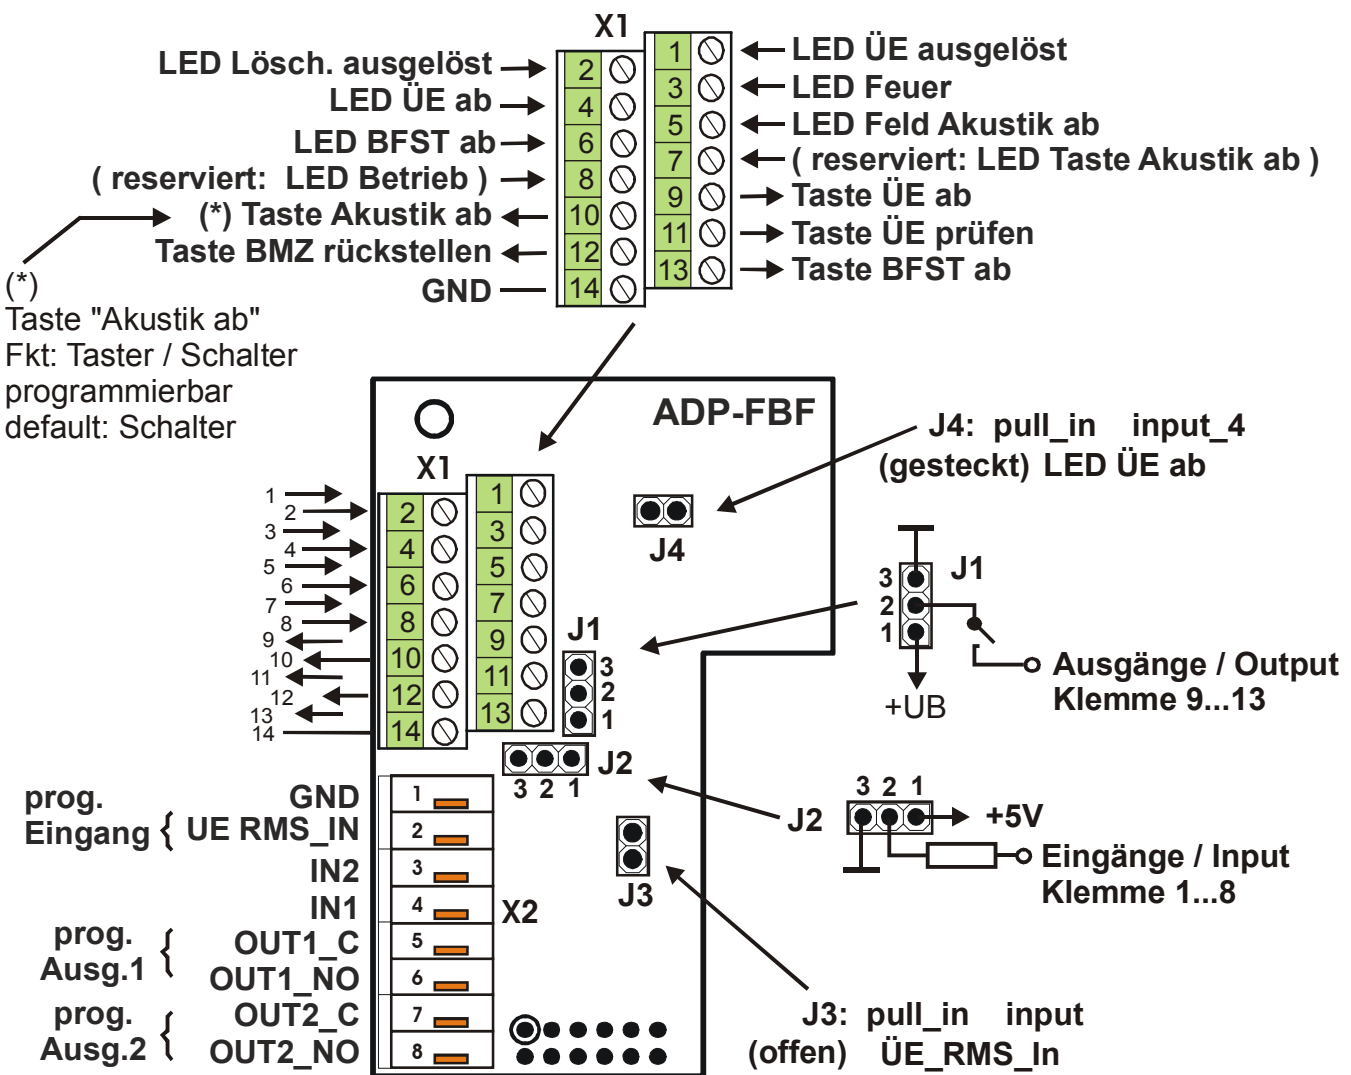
X1

LED Lösch. ausgelöst
LED ÜE ab
LED BFST ab
( reserviert: LED Betrieb )
(*) Taste Akustik ab
Taste BMZ rückstellen
GND

2
4
6
8
10
12
14

1
3
5
7
9
11
13

LED ÜE ausgelöst
LED Feuer
LED Feld Akustik ab
( reserviert: LED Taste Akustik ab )
Taste ÜE ab
Taste ÜE prüfen
Taste BFST ab

(*)
Taste "Akustik ab"
Fkt: Taster / Schalter
programmierbar
default: Schalter

ADP-FBF

X1

1
2
3
4
5
6
7
8
9
10
11
12
13
14

2
4
6
8
10
12
14

1
3
5
7
9
11
13

J4: pull_in input_4
(gesteckt) LED ÜE ab

J4

J1
3
2
1

3
2
1
J1

+UB

Ausgänge / Output
Klemme 9...13

J2
3 2 1

J2

3 2 1
+5V

Eingänge / Input
Klemme 1...8

J3

prog.
Eingang { GND
UE RMS_IN
IN2
IN1
prog.
Ausg.1 { OUT1_C
OUT1_NO
prog.
Ausg.2 { OUT2_C
OUT2_NO

1
2
3
4
5
6
7
8

X2

J3: pull_in input
(offen) ÜE_RMS_In